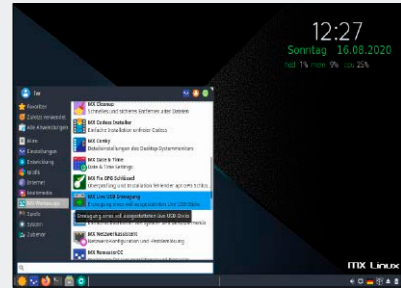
12:27
Sonntag 16.08.2020
hdd 1% mem 9% cpu 25%

Tai
Favoriten
Zuletzt verwendet
Alle Anwendungen
Büro
Einstellungen
Entwicklung
Grafik
Internet
Multimedia
MX Werkzeuge
Spiele
System
Zubehör

MX Cleanup
Schnelles und sicheres Entfernen alter Dateien
MX Codecs Installer
Einfache Installation von Codecs
MX Conky
Detaileinstellungen des Desktop-Systemmonitors
MX Date & Time
Date & Time Settings
MX Fix GPG Schlüssel
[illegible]
MX Live USB Erzeugung
Erzeugung eines voll ausgestatteten Live USB Mediums
Erzeugung eines voll ausgestatteten Live USB Sticks
MX Netzwerkassistent
Netzwerkkonfiguration und -Fehlerbehebung
MX NetworxCC
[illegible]

MX Linux